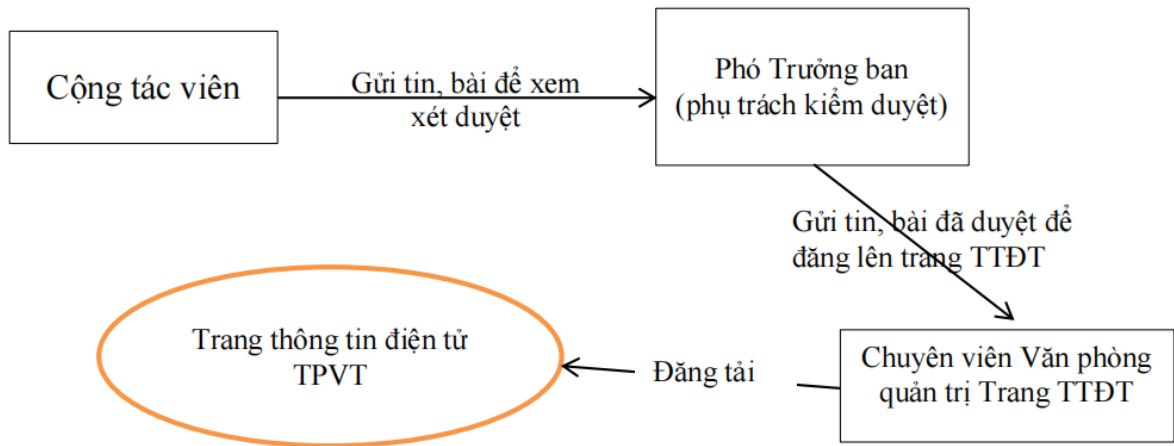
Cộng tác viên

Gửi tin, bài để xem xét duyệt

Phó Trưởng ban (phụ trách kiểm duyệt)

Gửi tin, bài đã duyệt để đăng lên trang TTĐT

Trang thông tin điện tử TPVT

Đăng tải

Chuyên viên Văn phòng quản trị Trang TTĐT